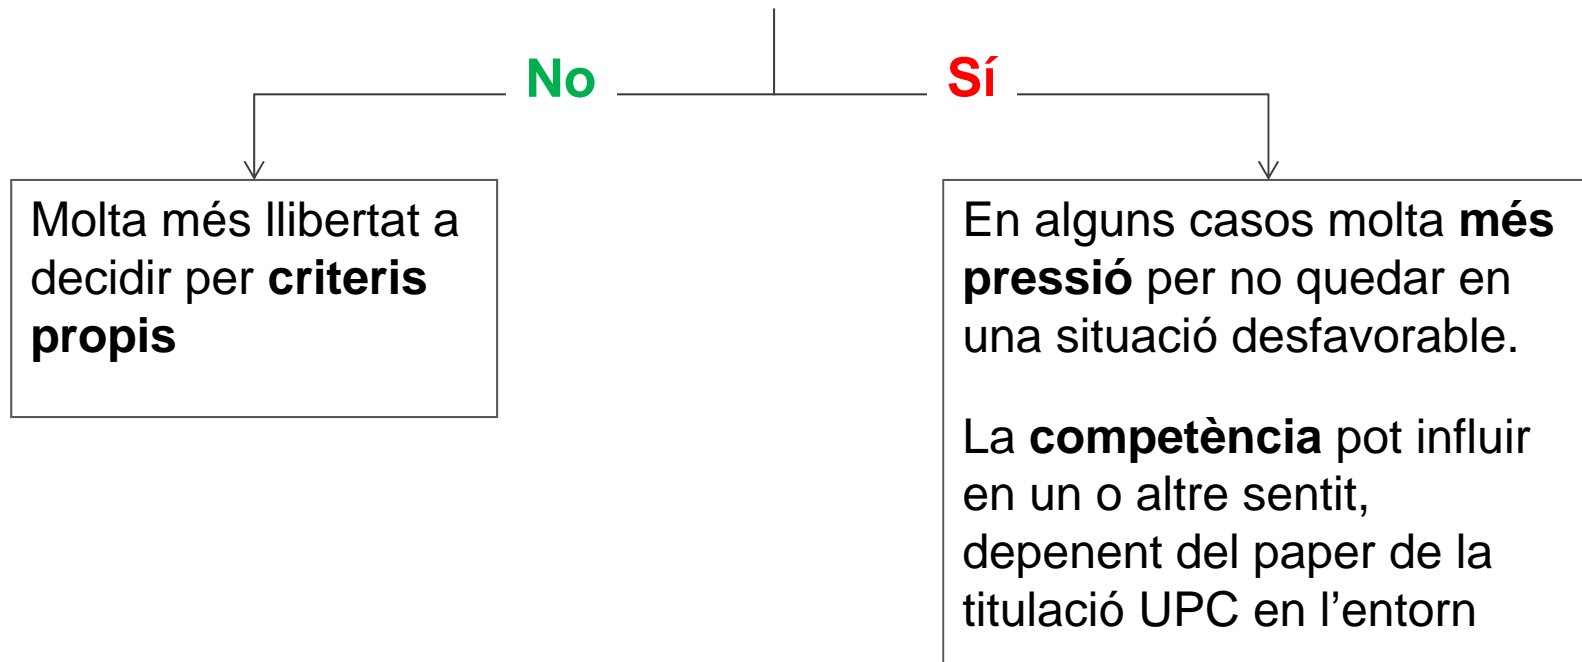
No

Sí

Molta més llibertat a decidir per **criteris propis**

En alguns casos molta **més pressió** per no quedar en una situació desfavorable.

La **competència** pot influir en un o altre sentit, depenent del paper de la titulació UPC en l'entorn